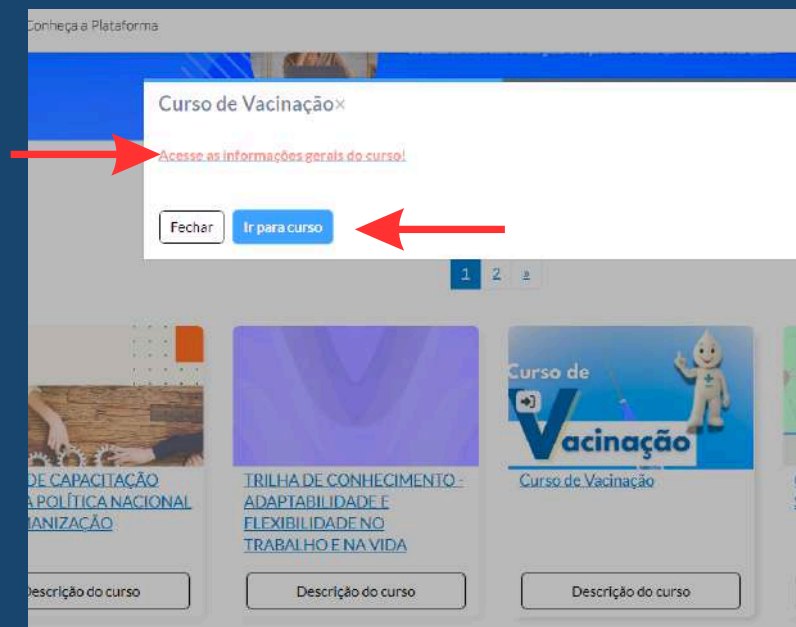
Conheça a Plataforma

Curso de Vacinação×

Acesse as informações gerais do curso!

Fechar

Ir para curso

1 2 »

DE CAPACITAÇÃO A POLÍTICA NACIONAL IANIZAÇÃO

Descrição do curso

TRILHA DE CONHECIMENTO - ADAPTABILIDADE E FLEXIBILIDADE NO TRABALHO E NA VIDA

Descrição do curso

Curso de Vacinação

Curso de Vacinação

Descrição do curso